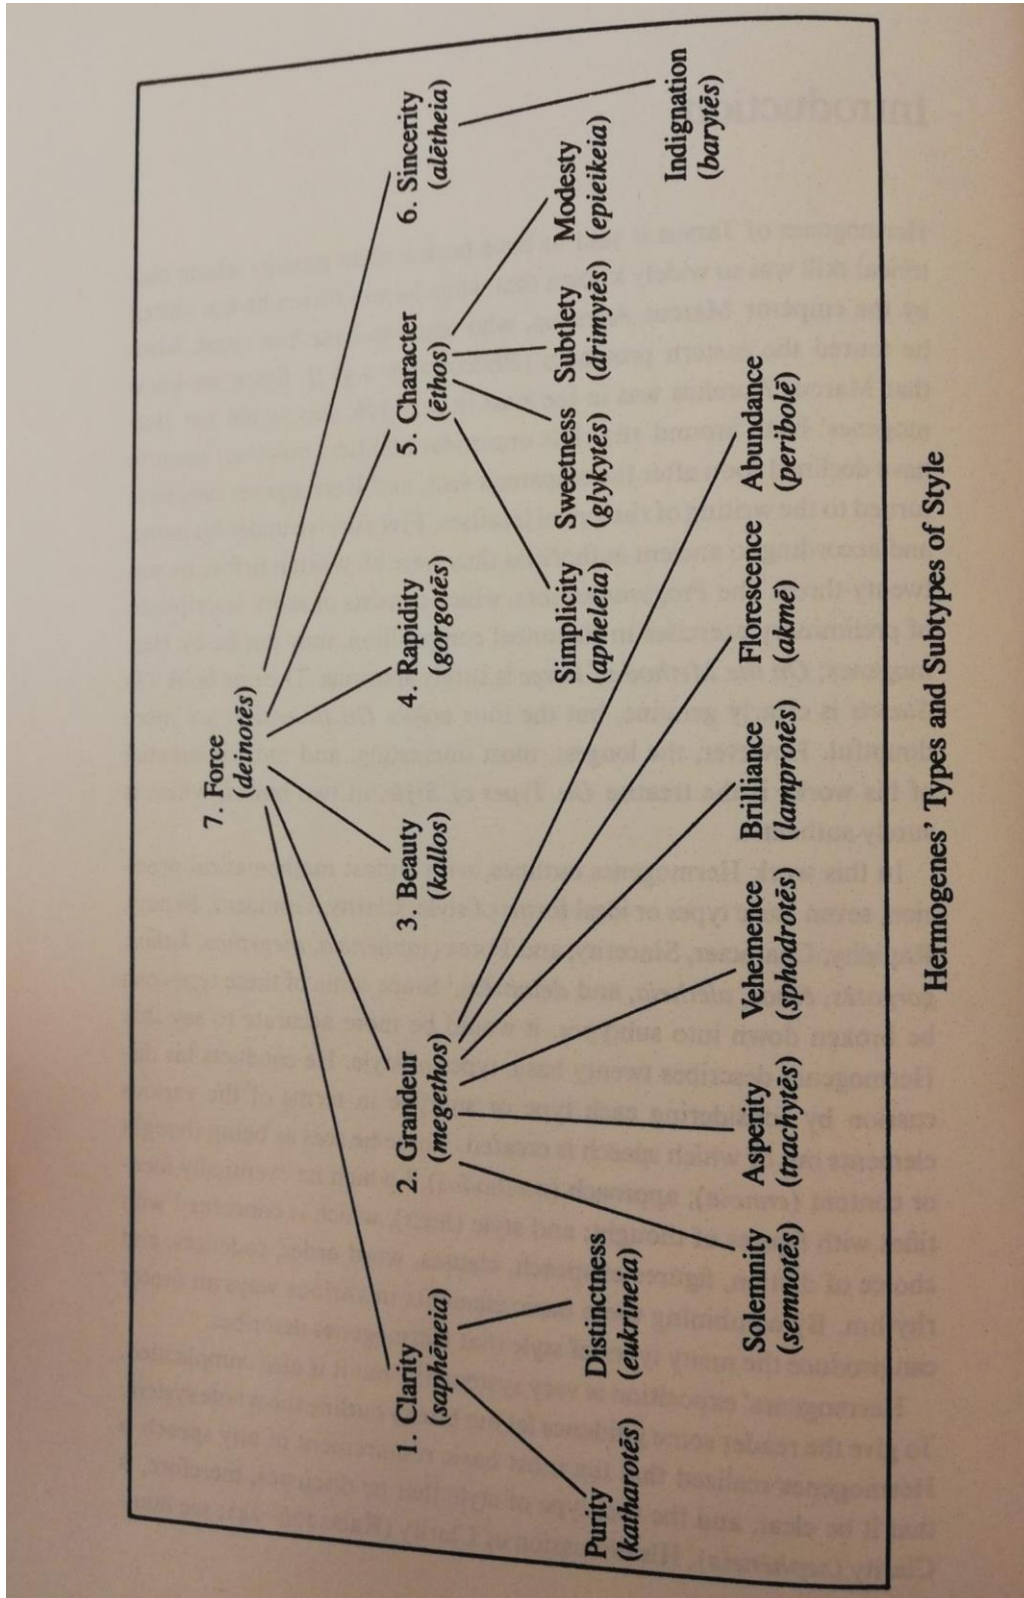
7. Force (*deinotēs*)

1. Clarity (*saphēneia*)

2. Grandeur (*megethos*)

3. Beauty (*kallos*)

4. Rapidity (*gorgotēs*)

5. Character (*ēthos*)

6. Sincerity (*alētheia*)

Purity (*katharotēs*)

Distinctness (*eukrineia*)

Solemnity (*semnotēs*)

Asperity (*trachytēs*)

Vehemence (*sphodrotēs*)

Brilliance (*lamprotēs*)

Florescence (*akmē*)

Abundance (*peribolē*)

Simplicity (*apheleia*)

Sweetness (*glykytēs*)

Subtlety (*drimytēs*)

Modesty (*epieikeia*)

Indignation (*barytēs*)

Hermogenes' Types and Subtypes of Style